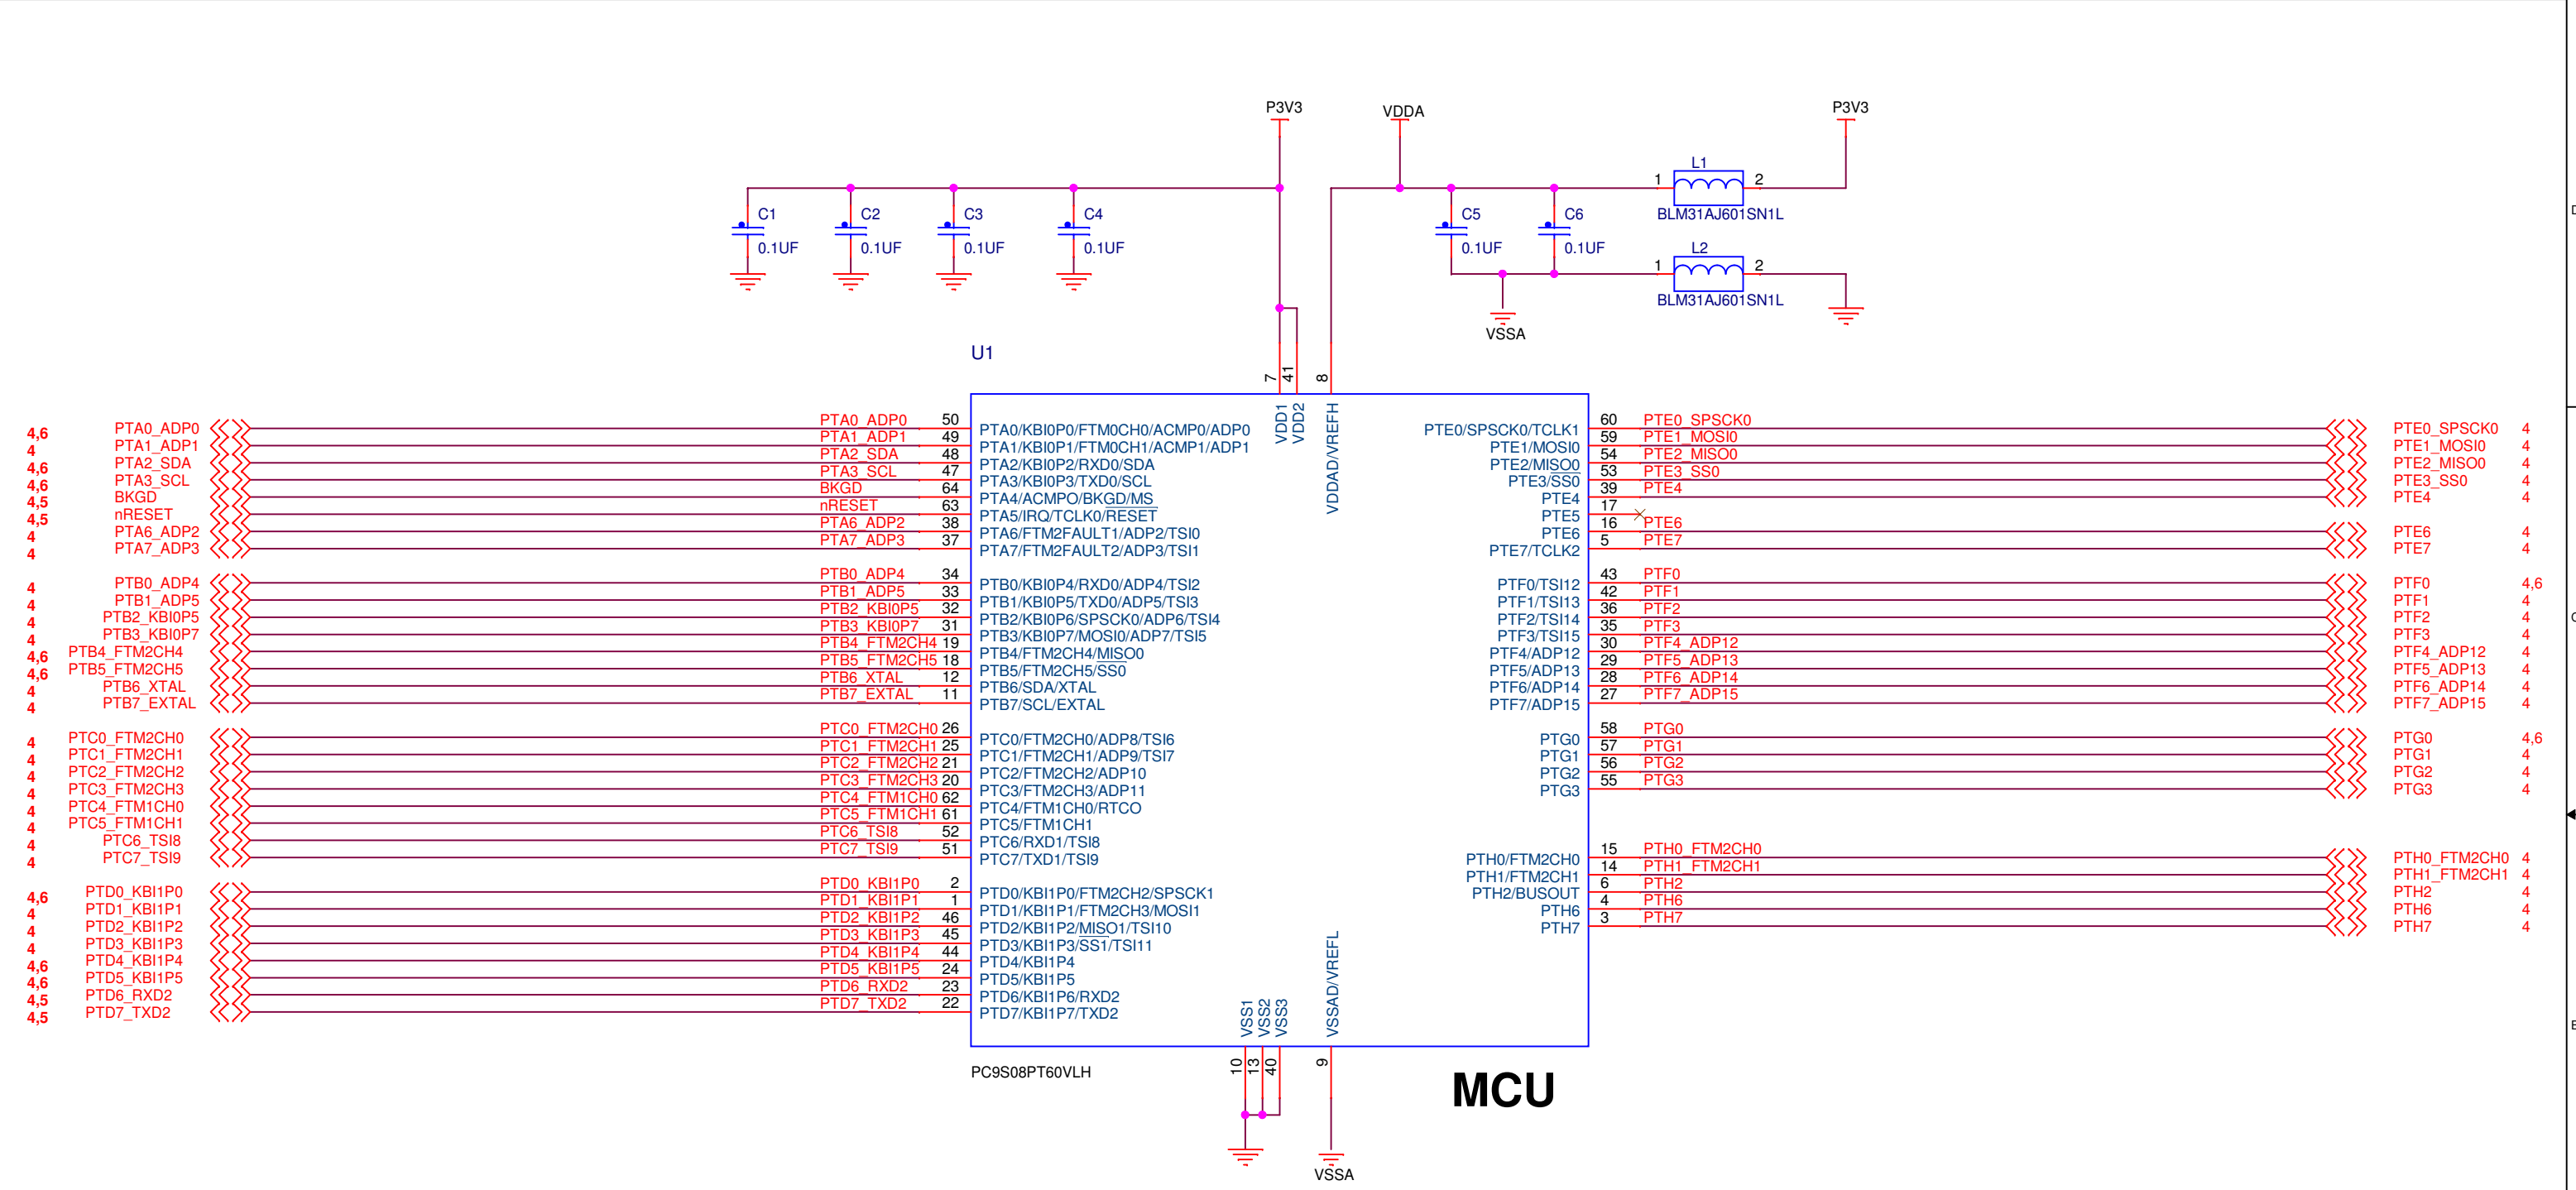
P3V3
VDDA
P3V3

C1 0.1UF
C2 0.1UF
C3 0.1UF
C4 0.1UF
C5 0.1UF
C6 0.1UF

L1
1 2
BLM31AJ601SN1L
L2
1 2
BLM31AJ601SN1L
VSSA

U1

7 41 8
VDD1 VDD2 VDDAD/VREFH

| | | | | | |
|---|---|---|---|---|---|
| 4,6 | PTA0_ADP0 | PTA0_ADP0 | 50 | PTA0/KBI0P0/FTM0CH0/ACMP0/ADP0 | |
| 4 | PTA1_ADP1 | PTA1_ADP1 | 49 | PTA1/KBI0P1/FTM0CH1/ACMP1/ADP1 | |
| 4,6 | PTA2_SDA | PTA2_SDA | 48 | PTA2/KBI0P2/RXD0/SDA | |
| 4,6 | PTA3_SCL | PTA3_SCL | 47 | PTA3/KBI0P3/TXD0/SCL | |
| 4,5 | BKGD | BKGD | 64 | PTA4/ACMPO/BKGD/MS | |
| 4,5 | nRESET | nRESET | 63 | PTA5/IRQ/TCLK0/RESET | |
| 4 | PTA6_ADP2 | PTA6_ADP2 | 38 | PTA6/FTM2FAULT1/ADP2/TSI0 | |
| 4 | PTA7_ADP3 | PTA7_ADP3 | 37 | PTA7/FTM2FAULT2/ADP3/TSI1 | |
| 4 | PTB0_ADP4 | PTB0_ADP4 | 34 | PTB0/KBI0P4/RXD0/ADP4/TSI2 | |
| 4 | PTB1_ADP5 | PTB1_ADP5 | 33 | PTB1/KBI0P5/TXD0/ADP5/TSI3 | |
| 4 | PTB2_KBI0P5 | PTB2_KBI0P5 | 32 | PTB2/KBI0P6/SPSCK0/ADP6/TSI4 | |
| 4 | PTB3_KBI0P7 | PTB3_KBI0P7 | 31 | PTB3/KBI0P7/MOSI0/ADP7/TSI5 | |
| 4,6 | PTB4_FTM2CH4 | PTB4_FTM2CH4 | 19 | PTB4/FTM2CH4/MISO0 | |
| 4,6 | PTB5_FTM2CH5 | PTB5_FTM2CH5 | 18 | PTB5/FTM2CH5/SS0 | |
| 4 | PTB6_XTAL | PTB6_XTAL | 12 | PTB6/SDA/XTAL | |
| 4 | PTB7_EXTAL | PTB7_EXTAL | 11 | PTB7/SCL/EXTAL | |
| 4 | PTC0_FTM2CH0 | PTC0_FTM2CH0 | 26 | PTC0/FTM2CH0/ADP8/TSI6 | |
| 4 | PTC1_FTM2CH1 | PTC1_FTM2CH1 | 25 | PTC1/FTM2CH1/ADP9/TSI7 | |
| 4 | PTC2_FTM2CH2 | PTC2_FTM2CH2 | 21 | PTC2/FTM2CH2/ADP10 | |
| 4 | PTC3_FTM2CH3 | PTC3_FTM2CH3 | 20 | PTC3/FTM2CH3/ADP11 | |
| 4 | PTC4_FTM1CH0 | PTC4_FTM1CH0 | 62 | PTC4/FTM1CH0/RTCO | |
| 4 | PTC5_FTM1CH1 | PTC5_FTM1CH1 | 61 | PTC5/FTM1CH1 | |
| 4 | PTC6_TSI8 | PTC6_TSI8 | 52 | PTC6/RXD1/TSI8 | |
| 4 | PTC7_TSI9 | PTC7_TSI9 | 51 | PTC7/TXD1/TSI9 | |
| 4,6 | PTD0_KBI1P0 | PTD0_KBI1P0 | 2 | PTD0/KBI1P0/FTM2CH2/SPSCK1 | |
| 4 | PTD1_KBI1P1 | PTD1_KBI1P1 | 1 | PTD1/KBI1P1/FTM2CH3/MOSI1 | |
| 4 | PTD2_KBI1P2 | PTD2_KBI1P2 | 46 | PTD2/KBI1P2/MISO1/TSI10 | |
| 4 | PTD3_KBI1P3 | PTD3_KBI1P3 | 45 | PTD3/KBI1P3/SS1/TSI11 | |
| 4,6 | PTD4_KBI1P4 | PTD4_KBI1P4 | 44 | PTD4/KBI1P4 | |
| 4,6 | PTD5_KBI1P5 | PTD5_KBI1P5 | 24 | PTD5/KBI1P5 | |
| 4,5 | PTD6_RXD2 | PTD6_RXD2 | 23 | PTD6/KBI1P6/RXD2 | |
| 4,5 | PTD7_TXD2 | PTD7_TXD2 | 22 | PTD7/KBI1P7/TXD2 | |

| | | | | |
|---|---|---|---|---|
| PTE0/SPSCK0/TCLK1 | 60 | PTE0_SPSCK0 | PTE0_SPSCK0 | 4 |
| PTE1/MOSI0 | 59 | PTE1_MOSI0 | PTE1_MOSI0 | 4 |
| PTE2/MISO0 | 54 | PTE2_MISO0 | PTE2_MISO0 | 4 |
| PTE3/SS0 | 53 | PTE3_SS0 | PTE3_SS0 | 4 |
| PTE4 | 39 | PTE4 | PTE4 | 4 |
| PTE5 | 17 | | | |
| PTE6 | 16 | PTE6 | PTE6 | 4 |
| PTE7/TCLK2 | 5 | PTE7 | PTE7 | 4 |
| PTF0/TSI12 | 43 | PTF0 | PTF0 | 4,6 |
| PTF1/TSI13 | 42 | PTF1 | PTF1 | 4 |
| PTF2/TSI14 | 36 | PTF2 | PTF2 | 4 |
| PTF3/TSI15 | 35 | PTF3 | PTF3 | 4 |
| PTF4/ADP12 | 30 | PTF4_ADP12 | PTF4_ADP12 | 4 |
| PTF5/ADP13 | 29 | PTF5_ADP13 | PTF5_ADP13 | 4 |
| PTF6/ADP14 | 28 | PTF6_ADP14 | PTF6_ADP14 | 4 |
| PTF7/ADP15 | 27 | PTF7_ADP15 | PTF7_ADP15 | 4 |
| PTG0 | 58 | PTG0 | PTG0 | 4,6 |
| PTG1 | 57 | PTG1 | PTG1 | 4 |
| PTG2 | 56 | PTG2 | PTG2 | 4 |
| PTG3 | 55 | PTG3 | PTG3 | 4 |
| PTH0/FTM2CH0 | 15 | PTH0_FTM2CH0 | PTH0_FTM2CH0 | 4 |
| PTH1/FTM2CH1 | 14 | PTH1_FTM2CH1 | PTH1_FTM2CH1 | 4 |
| PTH2/BUSOUT | 6 | PTH2 | PTH2 | 4 |
| PTH6 | 4 | PTH6 | PTH6 | 4 |
| PTH7 | 3 | PTH7 | PTH7 | 4 |

VSS1 VSS2 VSS3 VSSAD/VREFL
10 13 40 9
PC9S08PT60VLH
VSSA

MCU